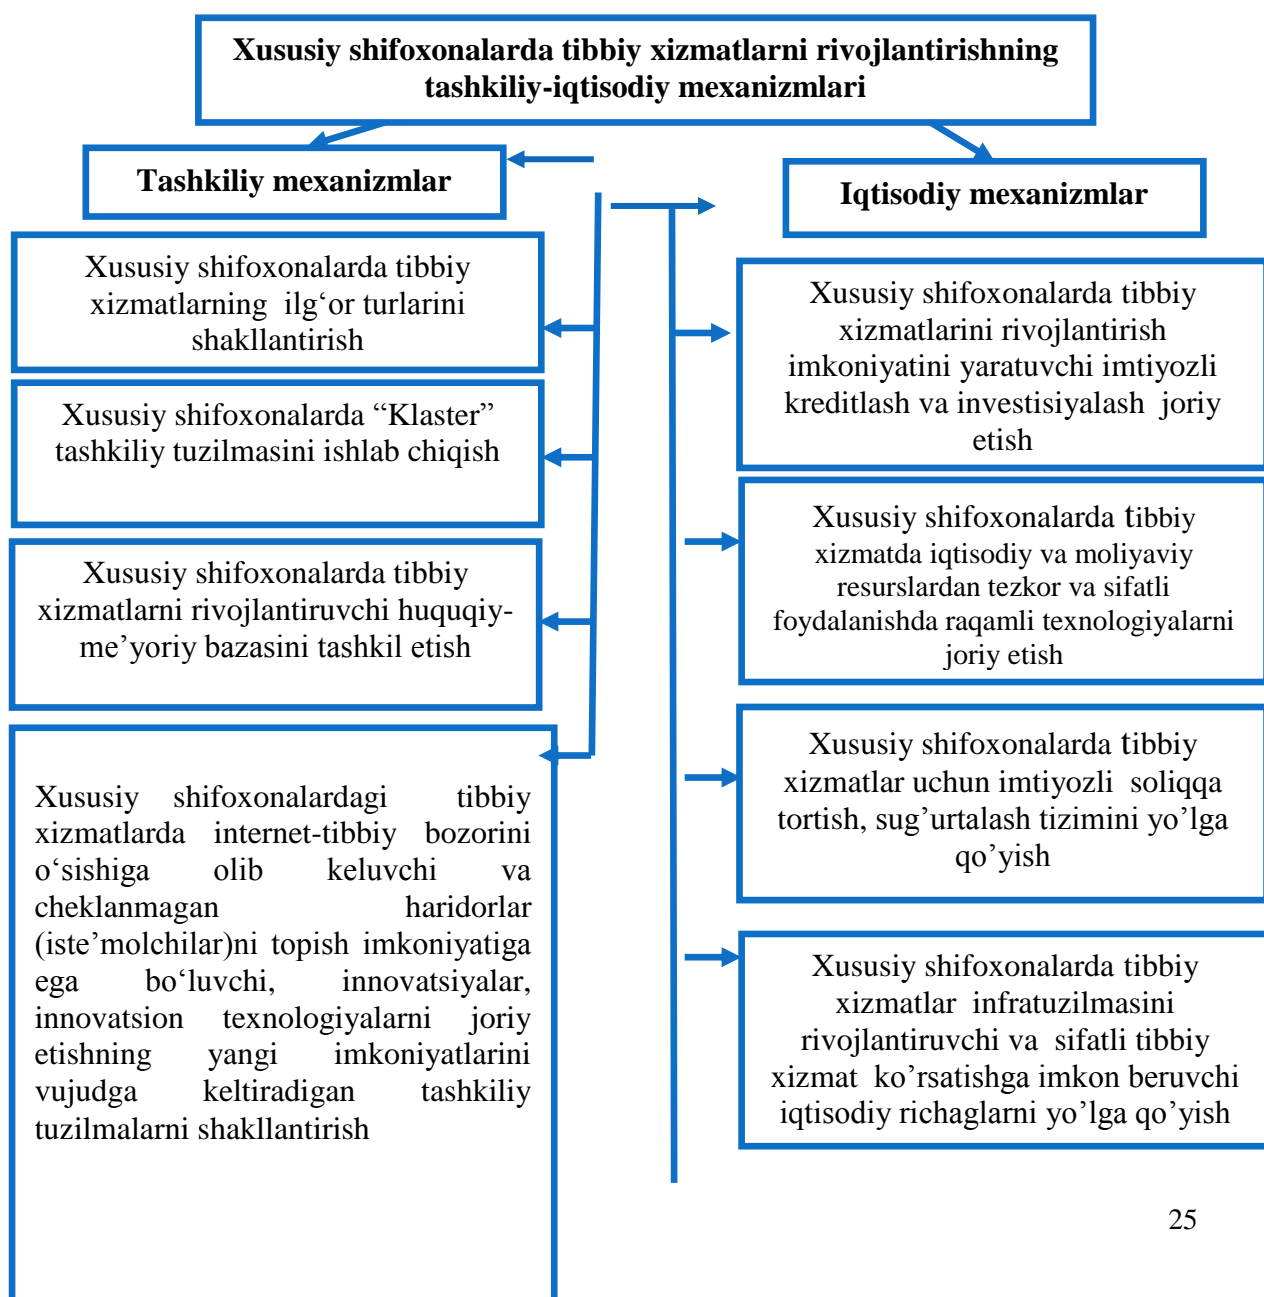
Xususiy shifoxonalarda tibbiy xizmatlarni rivojlantirishning tashkiliy-iqtisodiy mexanizmlari

Tashkiliy mexanizmlar

Xususiy shifoxonalarda tibbiy xizmatlarning ilg‘or turlarini shakllantirish

Xususiy shifoxonalarda “Klaster” tashkiliy tuzilmasini ishlab chiqish

Xususiy shifoxonalarda tibbiy xizmatlarni rivojlantiruvchi huquqiy-me’yoriy bazasini tashkil etish

Xususiy shifoxonalardagi tibbiy xizmatlarda internet-tibbiy bozorini o‘sishiga olib keluvchi va cheklanmagan haridorlar (iste’molchilar)ni topish imkoniyatiga ega bo‘luvchi, innovatsiyalar, innovatsion texnologiyalarni joriy etishning yangi imkoniyatlarini vujudga keltiradigan tashkiliy tuzilmalarni shakllantirish

Iqtisodiy mexanizmlar

Xususiy shifoxonalarda tibbiy xizmatlarini rivojlantirish imkoniyatini yaratuvchi imtiyozli kreditlash va investisiyalash joriy etish

Xususiy shifoxonalarda tibbiy xizmatda iqtisodiy va moliyaviy resurslardan tezkor va sifatli foydalanishda raqamli texnologiyalarni joriy etish

Xususiy shifoxonalarda tibbiy xizmatlar uchun imtiyozli soliqqa tortish, sug’urtalash tizimini yo’lga qo’yish

Xususiy shifoxonalarda tibbiy xizmatlar infratuzilmasini rivojlantiruvchi va sifatli tibbiy xizmat ko’rsatishga imkon beruvchi iqtisodiy richaglarni yo’lga qo’yish

25